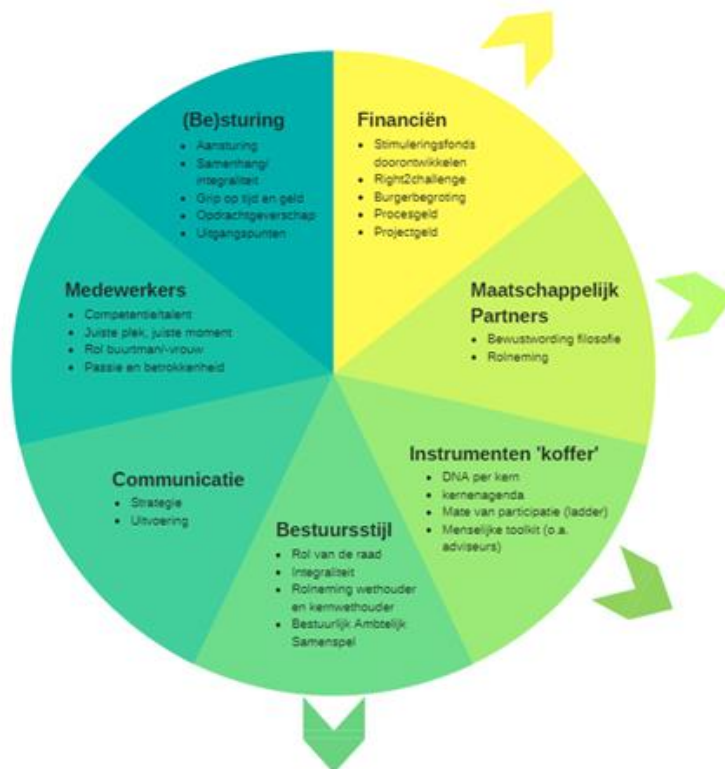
(Be)sturing
- Aansturing
- Samenhang/ integraliteit
- Grip op tijd en geld
- Opdrachtgeverschap
- Uitgangspunten

Financiën
- Stimuleringsfonds doorontwikkelen
- Right2challenge
- Burgerbegroting
- Procesgeld
- Projectgeld

Medewerkers
- Competentie/talent
- Juiste plek, juiste moment
- Rol buurtman/-vrouw
- Passie en betrokkenheid

Maatschappelijk Partners
- Bewustwording filosofie
- Rolneming

Communicatie
- Strategie
- Uitvoering

Instrumenten 'koffer'
- DNA per kern
- kernenagenda
- Mate van participatie (ladder)
- Menselijke toolkit (o.a. adviseurs)

Bestuursstijl
- Rol van de raad
- Integraliteit
- Rolneming wethouder en kernwethouder
- Bestuurlijk Ambtelijk Samenspel